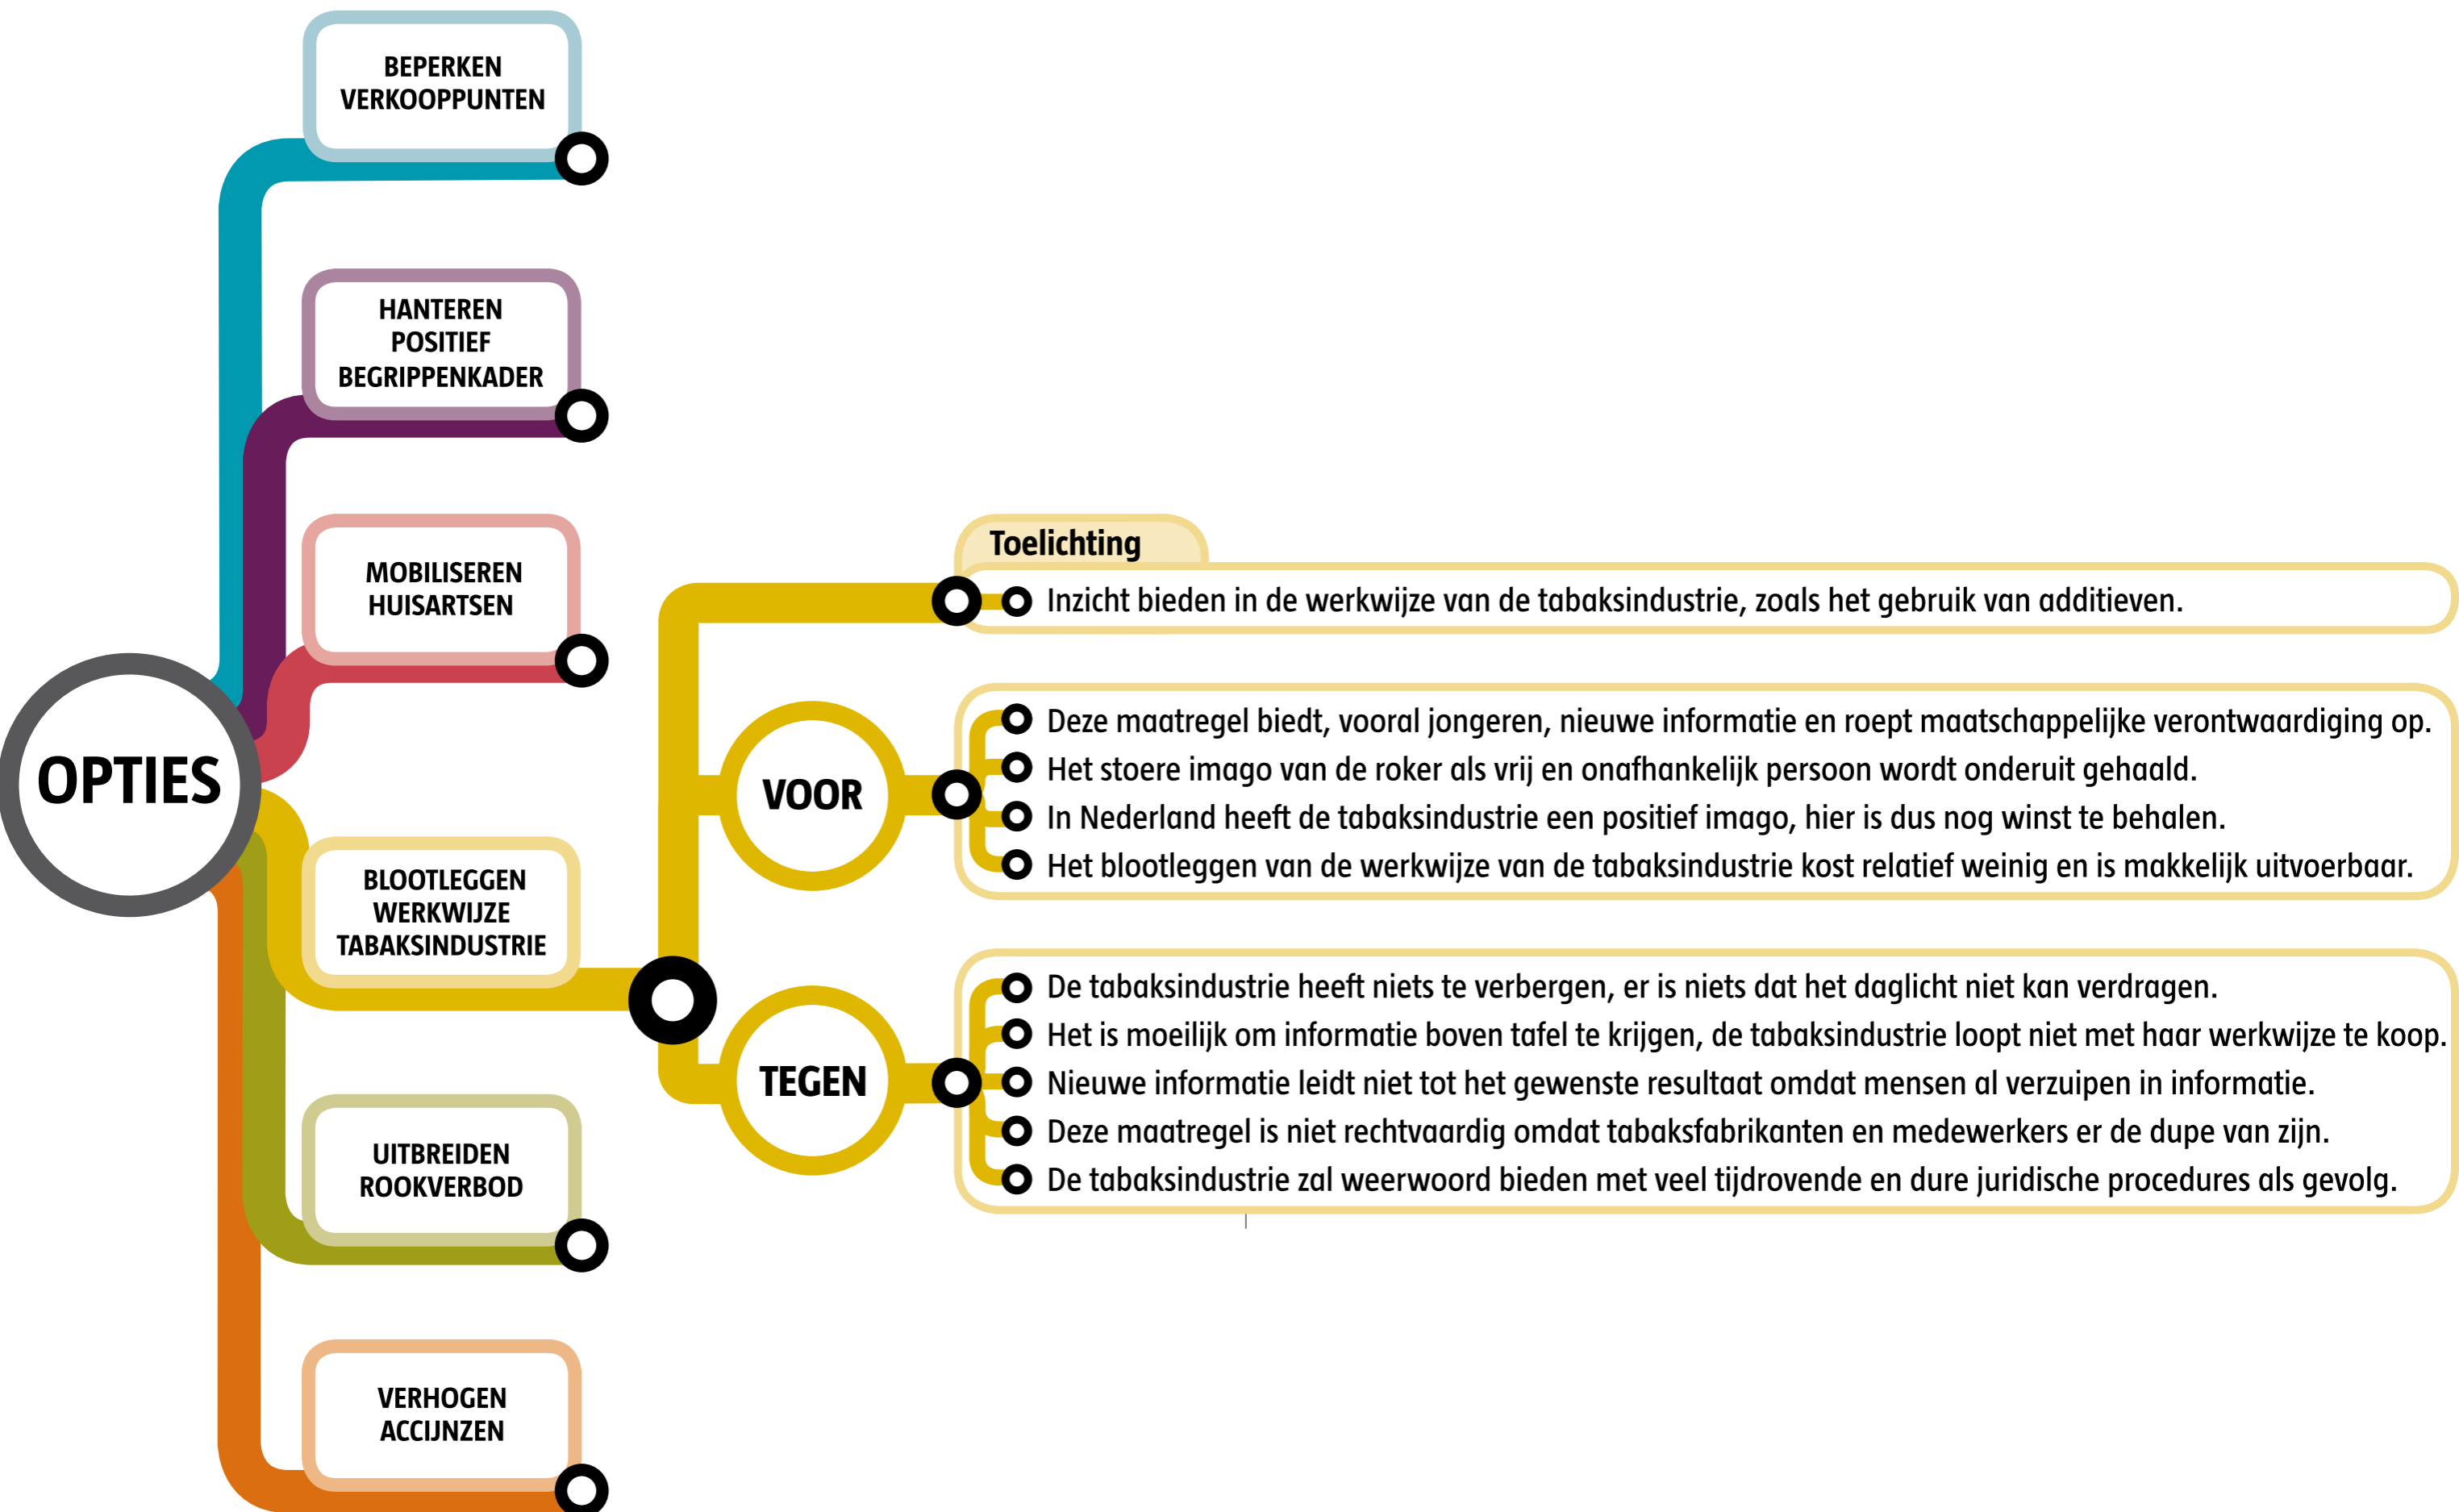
OPTIES

BEPERKEN VERKOOPPUNTEN

HANTEREN POSITIEF BEGRIPPENKADER

MOBILISEREN HUISARTSEN

BLOOTLEGGEN WERKWIJZE TABAKSINDUSTRIE

UITBREIDEN ROOKVERBOD

VERHOGEN ACCIJNZEN

Toelichting

Inzicht bieden in de werkwijze van de tabaksindustrie, zoals het gebruik van additieven.

VOOR

Deze maatregel biedt, vooral jongeren, nieuwe informatie en roept maatschappelijke verontwaardiging op.
Het stoere imago van de roker als vrij en onafhankelijk persoon wordt onderuit gehaald.
In Nederland heeft de tabaksindustrie een positief imago, hier is dus nog winst te behalen.
Het blootleggen van de werkwijze van de tabaksindustrie kost relatief weinig en is makkelijk uitvoerbaar.

TEGEN

De tabaksindustrie heeft niets te verbergen, er is niets dat het daglicht niet kan verdragen.
Het is moeilijk om informatie boven tafel te krijgen, de tabaksindustrie loopt niet met haar werkwijze te koop.
Nieuwe informatie leidt niet tot het gewenste resultaat omdat mensen al verzuipen in informatie.
Deze maatregel is niet rechtvaardig omdat tabaksfabrikanten en medewerkers er de dupe van zijn.
De tabaksindustrie zal weerwoord bieden met veel tijdrovende en dure juridische procedures als gevolg.